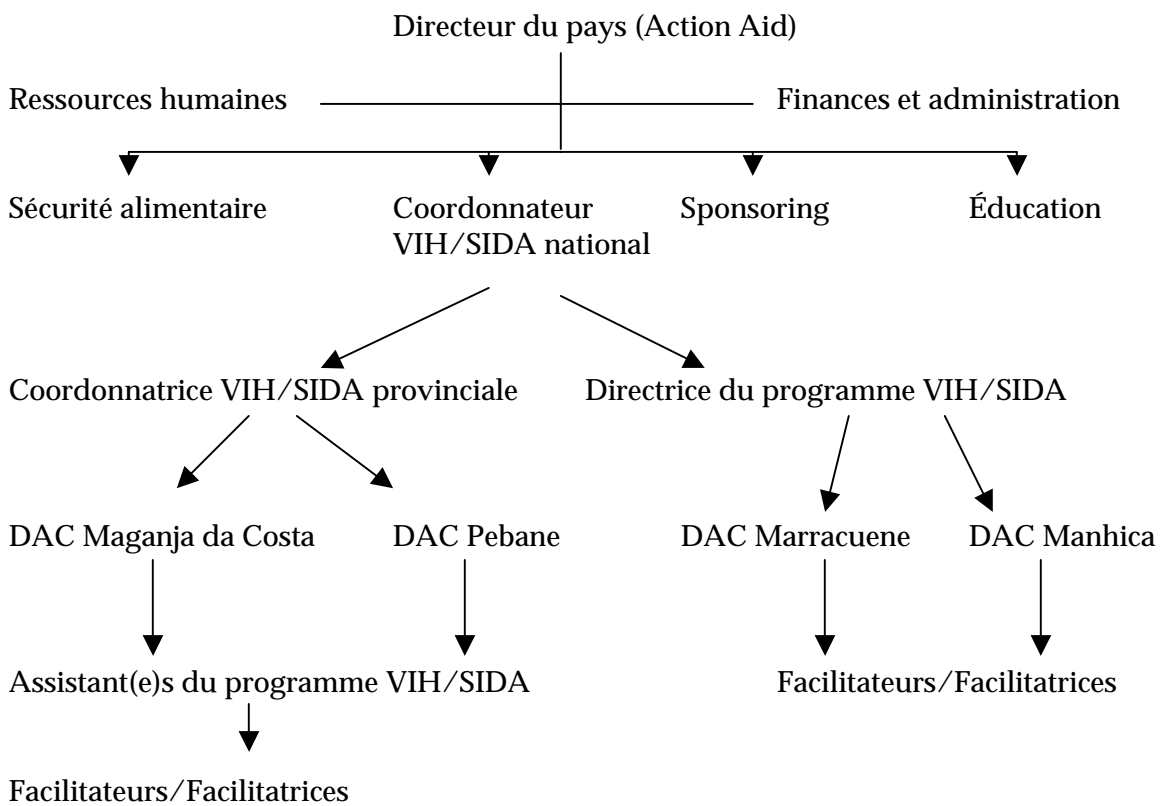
Directeur du pays (Action Aid)

Ressources humaines

Finances et administration

Sécurité alimentaire

Coordonnateur VIH/SIDA national

Sponsoring

Éducation

Coordonnatrice VIH/SIDA provinciale

Directrice du programme VIH/SIDA

DAC Maganja da Costa

DAC Pebane

DAC Marracuene

DAC Manhica

Assistant(e)s du programme VIH/SIDA

Facilitateurs/Facilitatrices

Facilitateurs/Facilitatrices